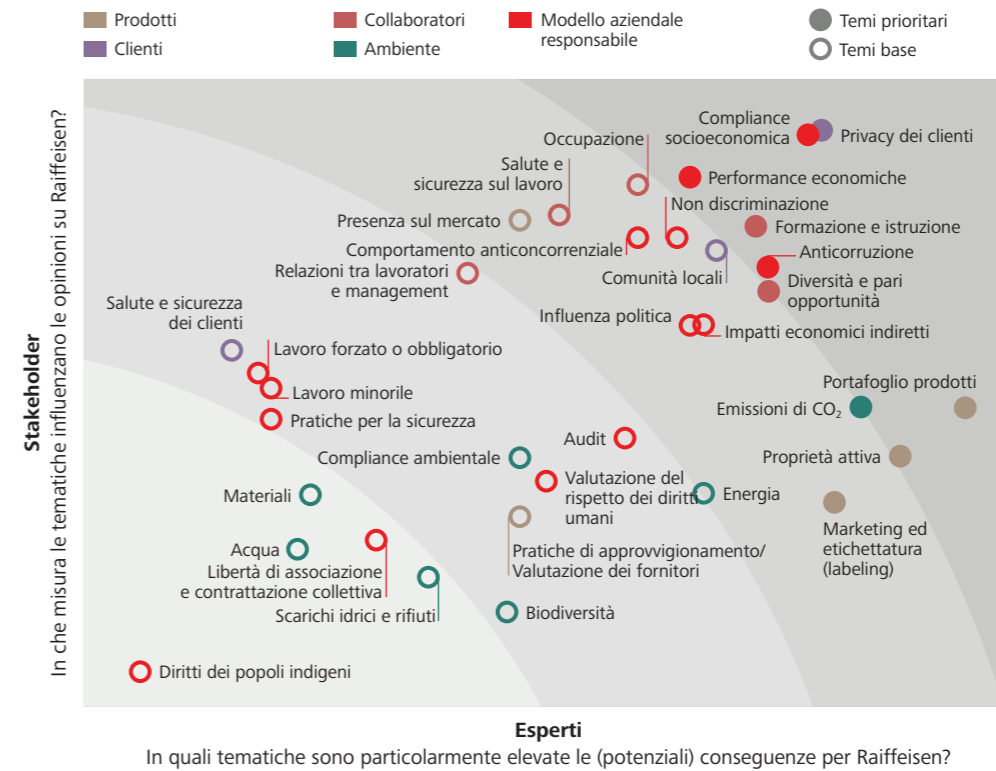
Prodotti
Clienti
Collaboratori
Ambiente
Modello aziendale responsabile
Temi prioritari
Temi base

Compliance socioeconomica
Privacy dei clienti
Occupazione
Salute e sicurezza sul lavoro
Performance economiche
Non discriminazione
Presenza sul mercato
Formazione e istruzione
Comportamento anticoncorrenziale
Anticorruzione
Comunità locali
Relazioni tra lavoratori e management
Diversità e pari opportunità
Influenza politica
Impatti economici indiretti
Salute e sicurezza dei clienti
Lavoro forzato o obbligatorio
Lavoro minorile
Portafoglio prodotti
Emissioni di $CO_2$
Pratiche per la sicurezza
Audit
Proprietà attiva
Compliance ambientale
Valutazione del rispetto dei diritti umani
Materiali
Energia
Marketing ed etichettatura (labeling)
Pratiche di approvvigionamento/ Valutazione dei fornitori
Acqua
Libertà di associazione e contrattazione collettiva
Scarichi idrici e rifiuti
Biodiversità
Diritti dei popoli indigeni

Stakeholder
In che misura le tematiche influenzano le opinioni su Raiffeisen?

Esperti
In quali tematiche sono particolarmente elevate le (potenziali) conseguenze per Raiffeisen?